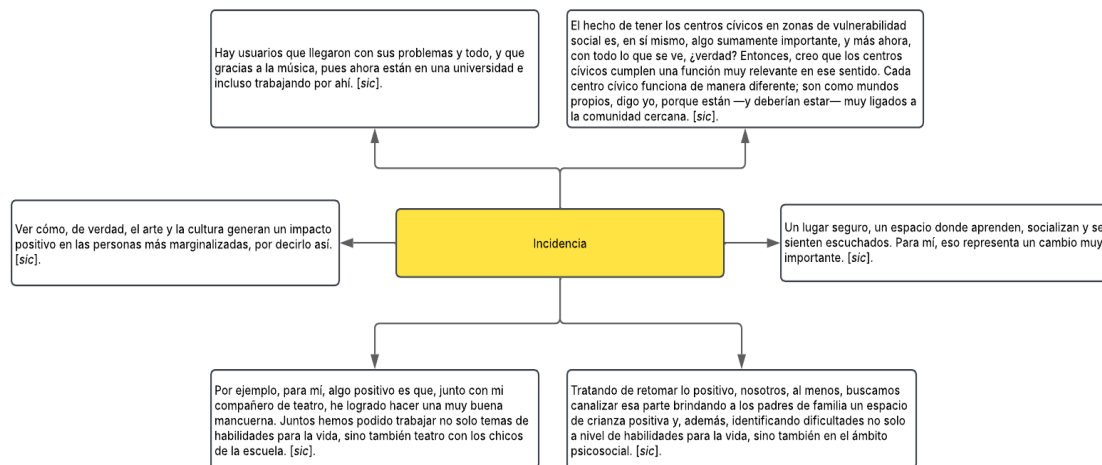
Hay usuarios que llegaron con sus problemas y todo, y que gracias a la música, pues ahora están en una universidad e incluso trabajando por ahí. [*sic*].

El hecho de tener los centros cívicos en zonas de vulnerabilidad social es, en sí mismo, algo sumamente importante, y más ahora, con todo lo que se ve, ¿verdad? Entonces, creo que los centros cívicos cumplen una función muy relevante en ese sentido. Cada centro cívico funciona de manera diferente; son como mundos propios, digo yo, porque están —y deberían estar— muy ligados a la comunidad cercana. [*sic*].

Ver cómo, de verdad, el arte y la cultura generan un impacto positivo en las personas más marginalizadas, por decirlo así. [*sic*].

Incidencia

Un lugar seguro, un espacio donde aprenden, socializan y se sienten escuchados. Para mí, eso representa un cambio muy importante. [*sic*].

Por ejemplo, para mí, algo positivo es que, junto con mi compañero de teatro, he logrado hacer una muy buena mancuerna. Juntos hemos podido trabajar no solo temas de habilidades para la vida, sino también teatro con los chicos de la escuela. [*sic*].

Tratando de retomar lo positivo, nosotros, al menos, buscamos canalizar esa parte brindando a los padres de familia un espacio de crianza positiva y, además, identificando dificultades no solo a nivel de habilidades para la vida, sino también en el ámbito psicosocial. [*sic*].